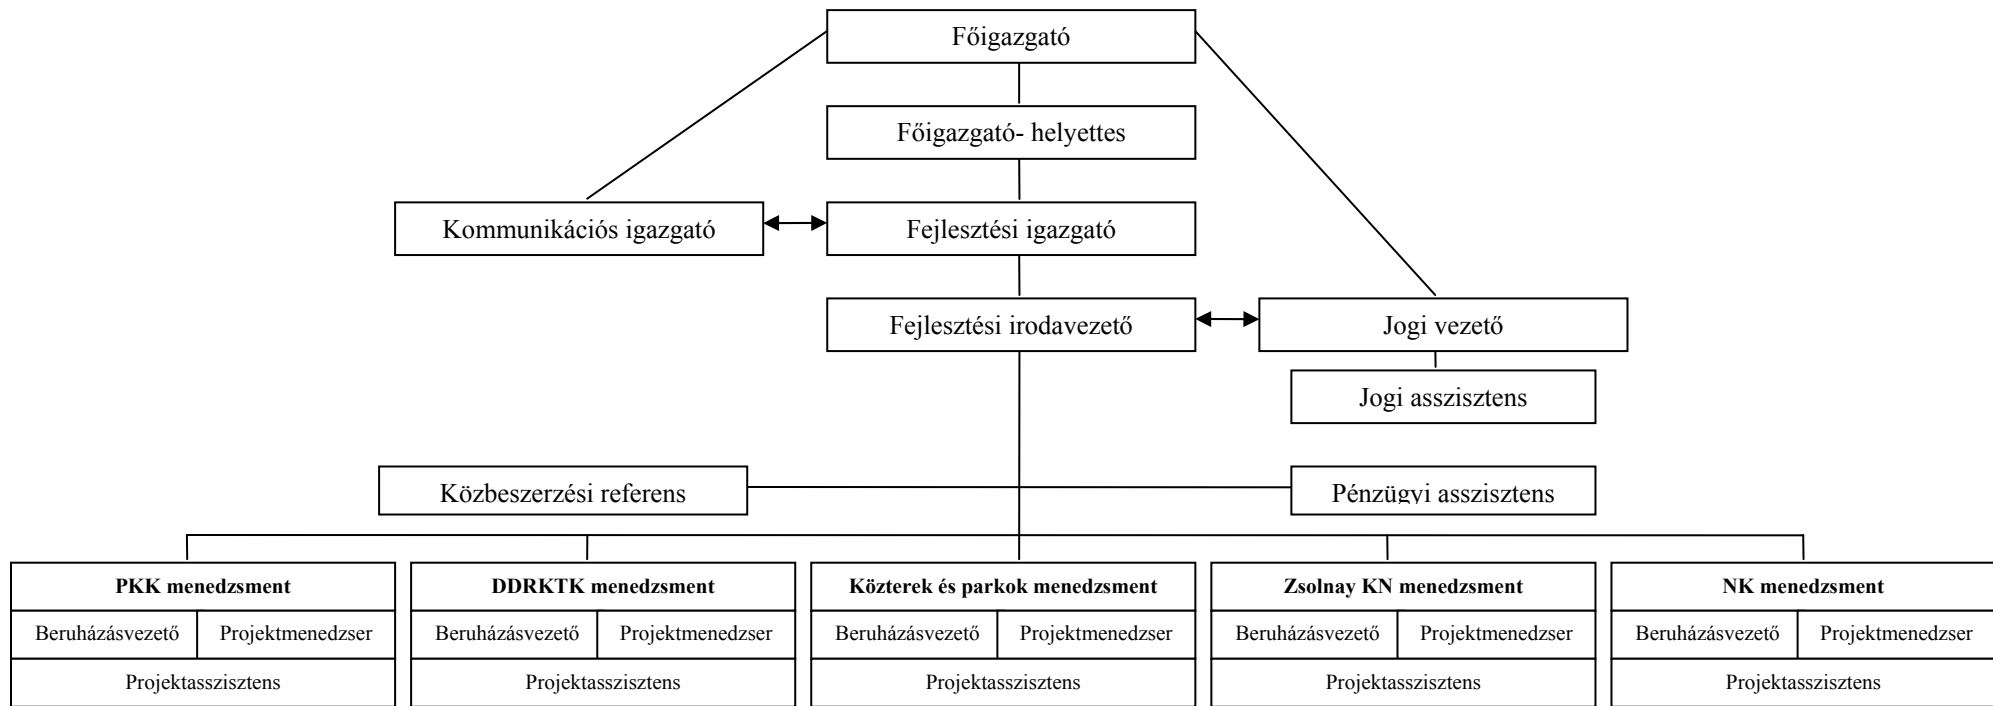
Főigazgató

Főigazgató- helyettes

Kommunikációs igazgató

Fejlesztési igazgató

Fejlesztési irodavezető

Jogi vezető

Jogi asszisztens

Közbeszerzési referens

Pénzügyi asszisztens

PKK menedzsment
Beruházásvezető
Projektmenedzser
Projektasszisztens

DDRKTK menedzsment
Beruházásvezető
Projektmenedzser
Projektasszisztens

Közterek és parkok menedzsment
Beruházásvezető
Projektmenedzser
Projektasszisztens

Zsolnay KN menedzsment
Beruházásvezető
Projektmenedzser
Projektasszisztens

NK menedzsment
Beruházásvezető
Projektmenedzser
Projektasszisztens